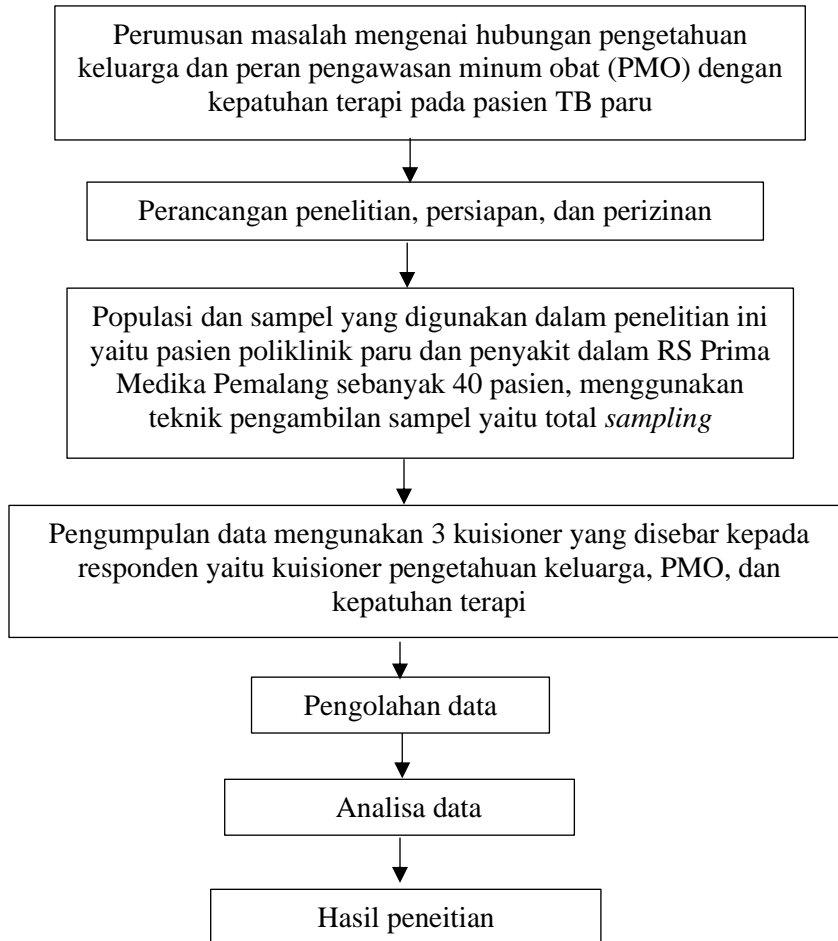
Perumusan masalah mengenai hubungan pengetahuan keluarga dan peran pengawasan minum obat (PMO) dengan kepatuhan terapi pada pasien TB paru

Perancangan penelitian, persiapan, dan perizinan

Populasi dan sampel yang digunakan dalam penelitian ini yaitu pasien poliklinik paru dan penyakit dalam RS Prima Medika Pemalang sebanyak 40 pasien, menggunakan teknik pengambilan sampel yaitu total *sampling*

Pengumpulan data mengunakan 3 kuisioner yang disebar kepada responden yaitu kuisioner pengetahuan keluarga, PMO, dan kepatuhan terapi

Pengolahan data

Analisa data

Hasil peneitian